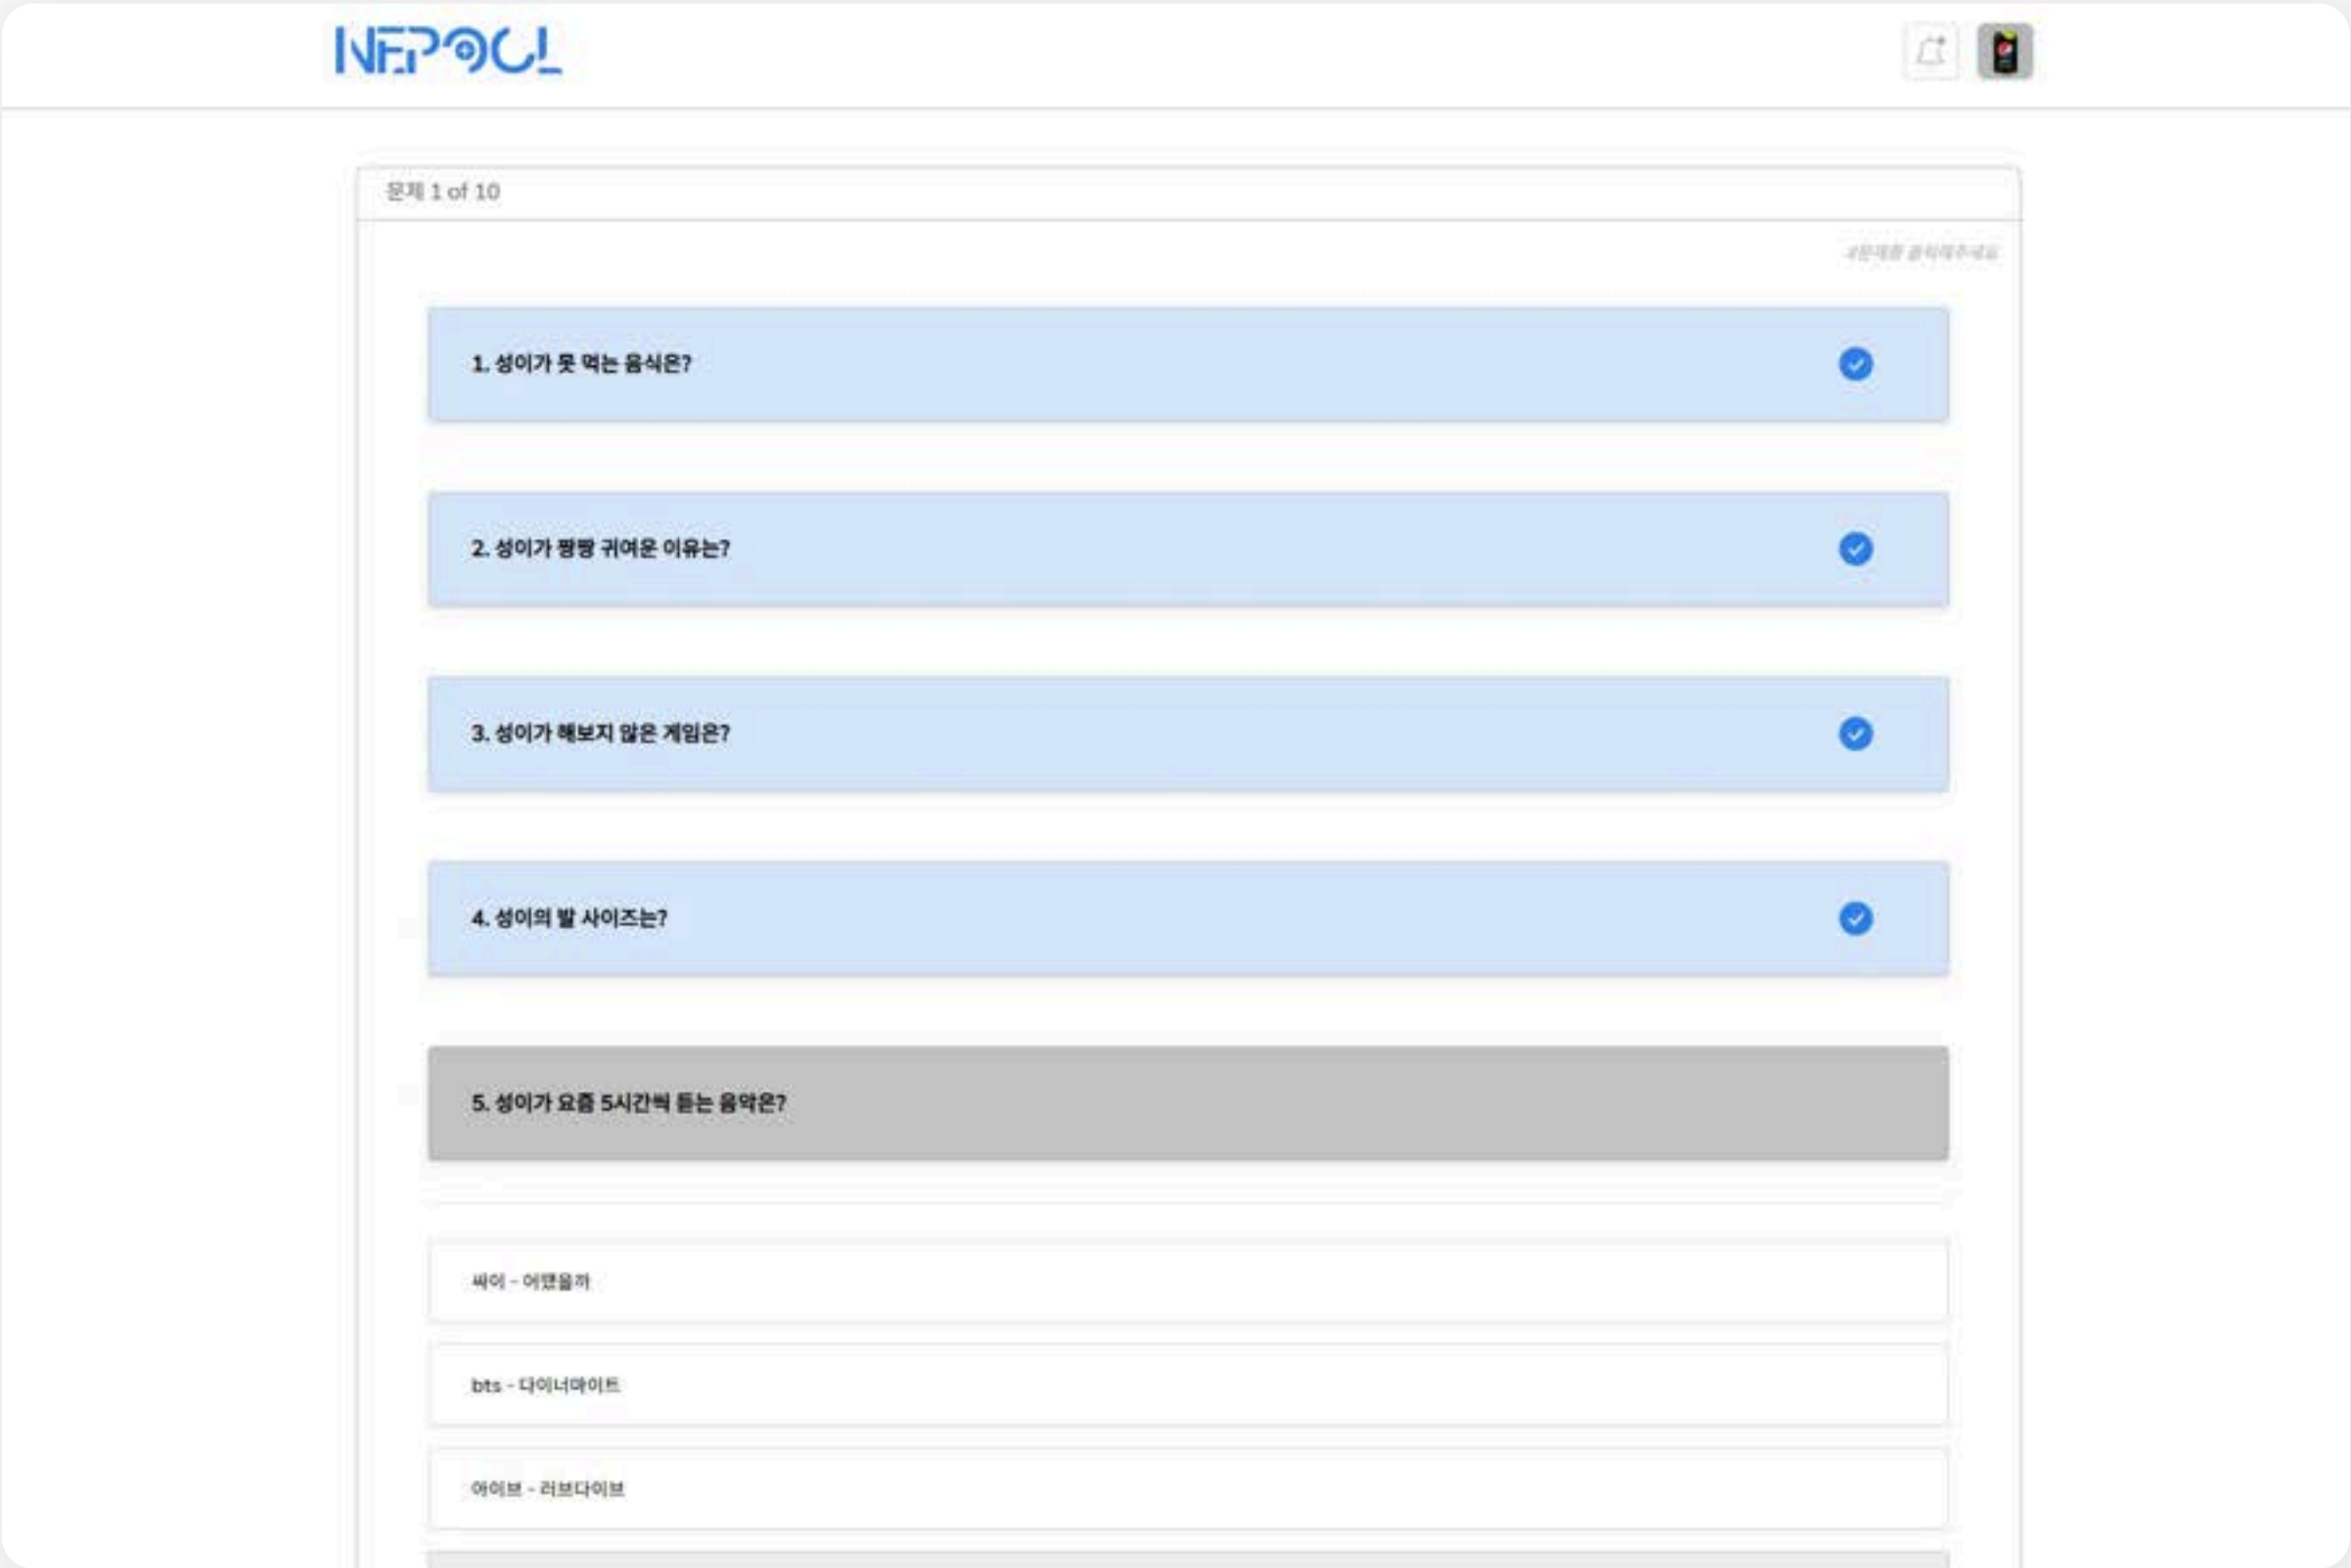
NEPOOL

문제 1 of 10

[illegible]

1. 성이가 못 먹는 음식은?

2. 성이가 평평 귀여운 이유는?

3. 성이가 해보지 않은 게임은?

4. 성이의 발 사이즈는?

5. 성이가 요즘 5시간씩 듣는 음악은?

싸이 - 어땠을까

bts - 다이너마이트

아이브 - 러브다이브